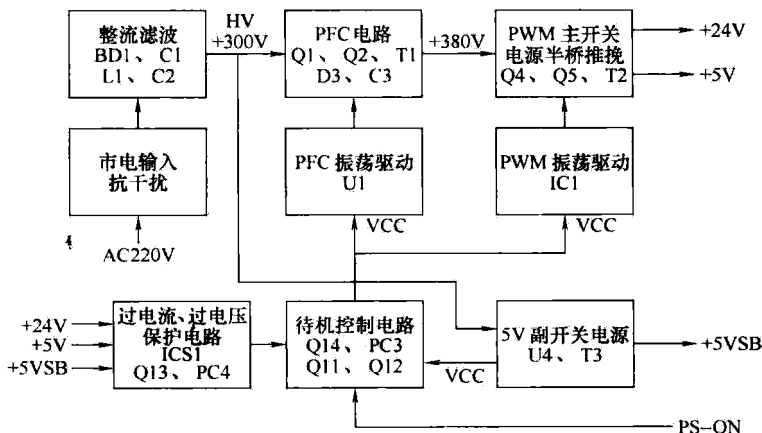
整流滤波
BD1、C1
L1、C2

HV
+300V

PFC电路
Q1、Q2、T1
D3、C3

+380V

PWM 主开关
电源半桥推挽
Q4、Q5、T2

+24V
+5V

市电输入
抗干扰

AC220V

PFC 振荡驱动
U1

VCC

PWM 振荡驱动
IC1

VCC

+24V
+5V
+5VSB

过电流、过电压
保护电路
ICS1
Q13、PC4

待机控制电路
Q14、PC3
Q11、Q12

VCC

5V 副开关电源
U4、T3

+5VSB

PS-ON